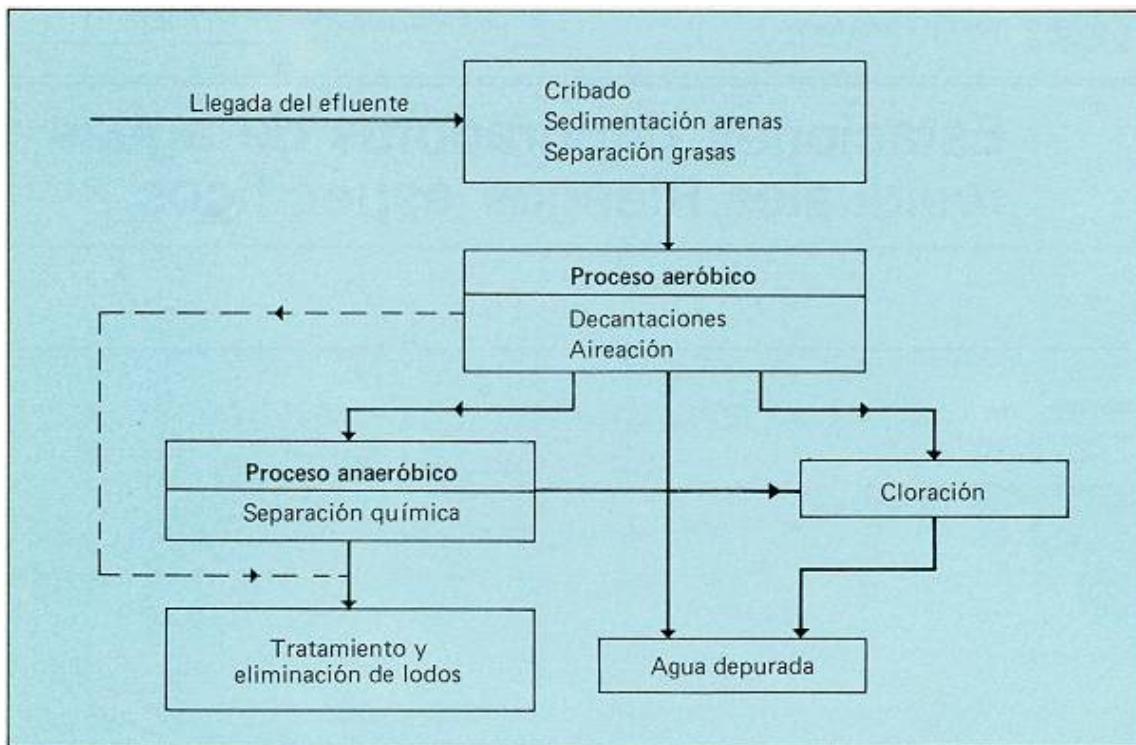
Llegada del efluente

Cribado
Sedimentación arenas
Separación grasas

Proceso aeróbico
Decantaciones
Aireación

Proceso anaeróbico
Separación química

Cloración

Tratamiento y eliminación de lodos

Agua depurada